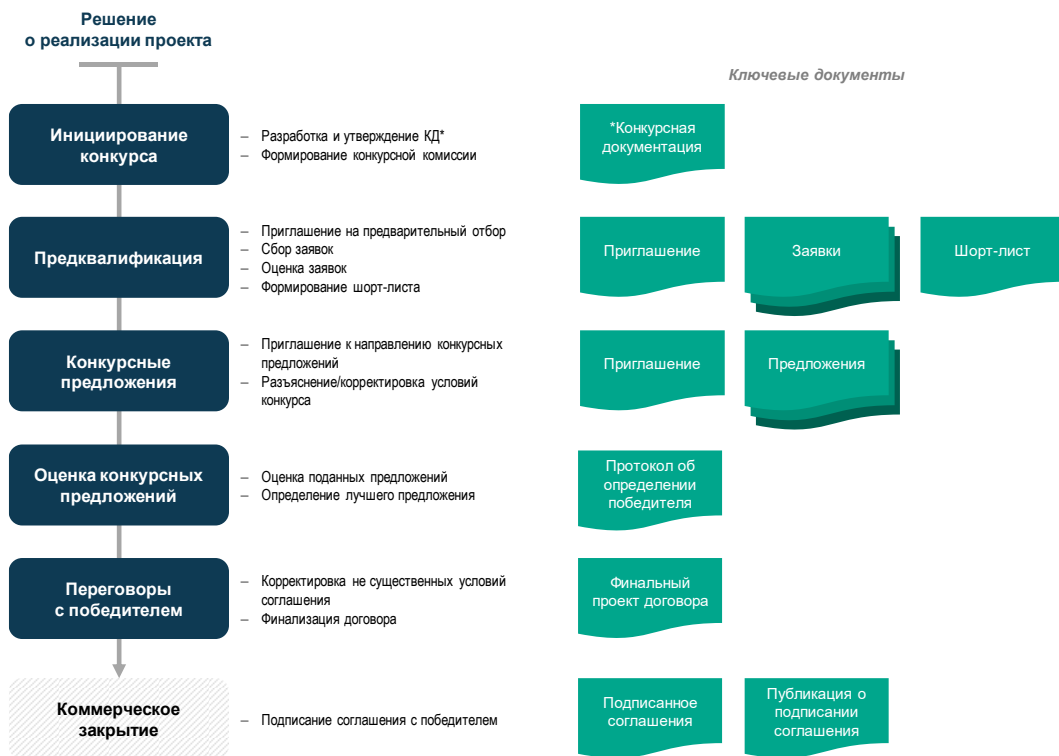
Решение
о реализации проекта

Ключевые документы

Инициирование конкурса

– Разработка и утверждение КД*
– Формирование конкурсной комиссии

*Конкурсная документация

Предквалификация

– Приглашение на предварительный отбор
– Сбор заявок
– Оценка заявок
– Формирование шорт-листа

Приглашение

Заявки

Шорт-лист

Конкурсные предложения

– Приглашение к направлению конкурсных предложений
– Разъяснение/корректировка условий конкурса

Приглашение

Предложения

Оценка конкурсных предложений

– Оценка поданных предложений
– Определение лучшего предложения

Протокол об определении победителя

Переговоры с победителем

– Корректировка не существенных условий соглашения
– Финализация договора

Финальный проект договора

Коммерческое закрытие

– Подписание соглашения с победителем

Подписанное соглашения

Публикация о подписании соглашения